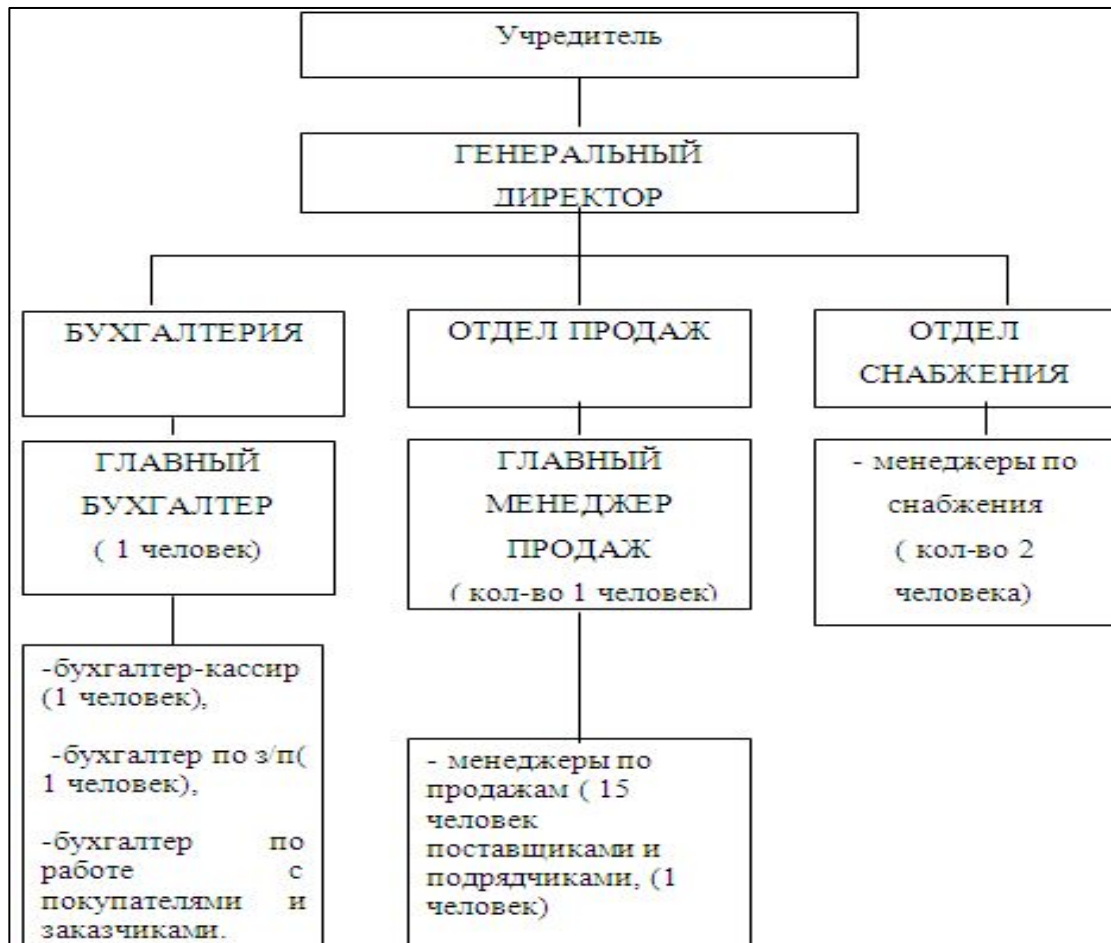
Учредитель

ГЕНЕРАЛЬНЫЙ ДИРЕКТОР

БУХГАЛТЕРИЯ

ГЛАВНЫЙ БУХГАЛТЕР ( 1 человек)

-бухгалтер-кассир (1 человек),

-бухгалтер по з/п( 1 человек),

-бухгалтер по работе с покупателями и заказчиками.

ОТДЕЛ ПРОДАЖ

ГЛАВНЫЙ МЕНЕДЖЕР ПРОДАЖ ( кол-во 1 человек)

- менеджеры по продажам ( 15 человек поставщиками и подрядчиками, (1 человек)

ОТДЕЛ СНАБЖЕНИЯ

- менеджеры по снабжения ( кол-во 2 человека)